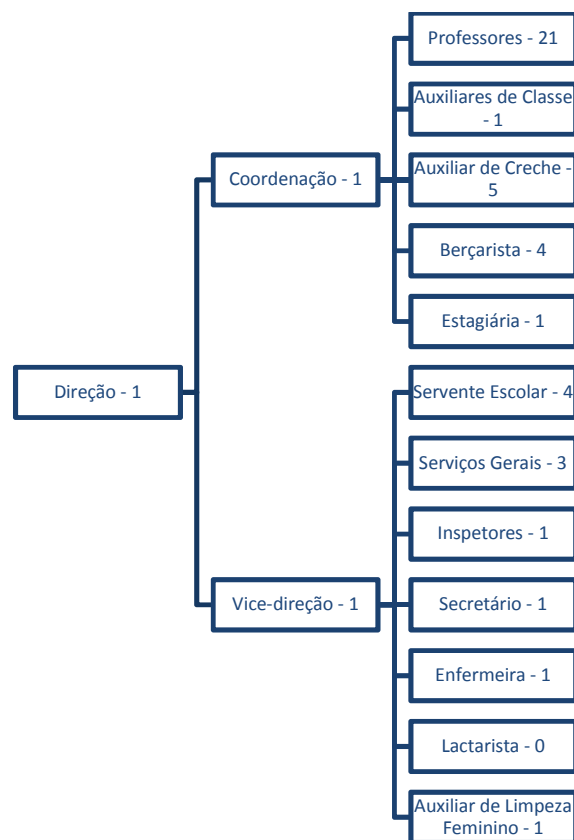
Direção - 1

Coordenação - 1

Professores - 21

Auxiliares de Classe - 1

Auxiliar de Creche - 5

Berçarista - 4

Estagiária - 1

Vice-direção - 1

Servente Escolar - 4

Serviços Gerais - 3

Inspetores - 1

Secretário - 1

Enfermeira - 1

Lactarista - 0

Auxiliar de Limpeza Feminino - 1